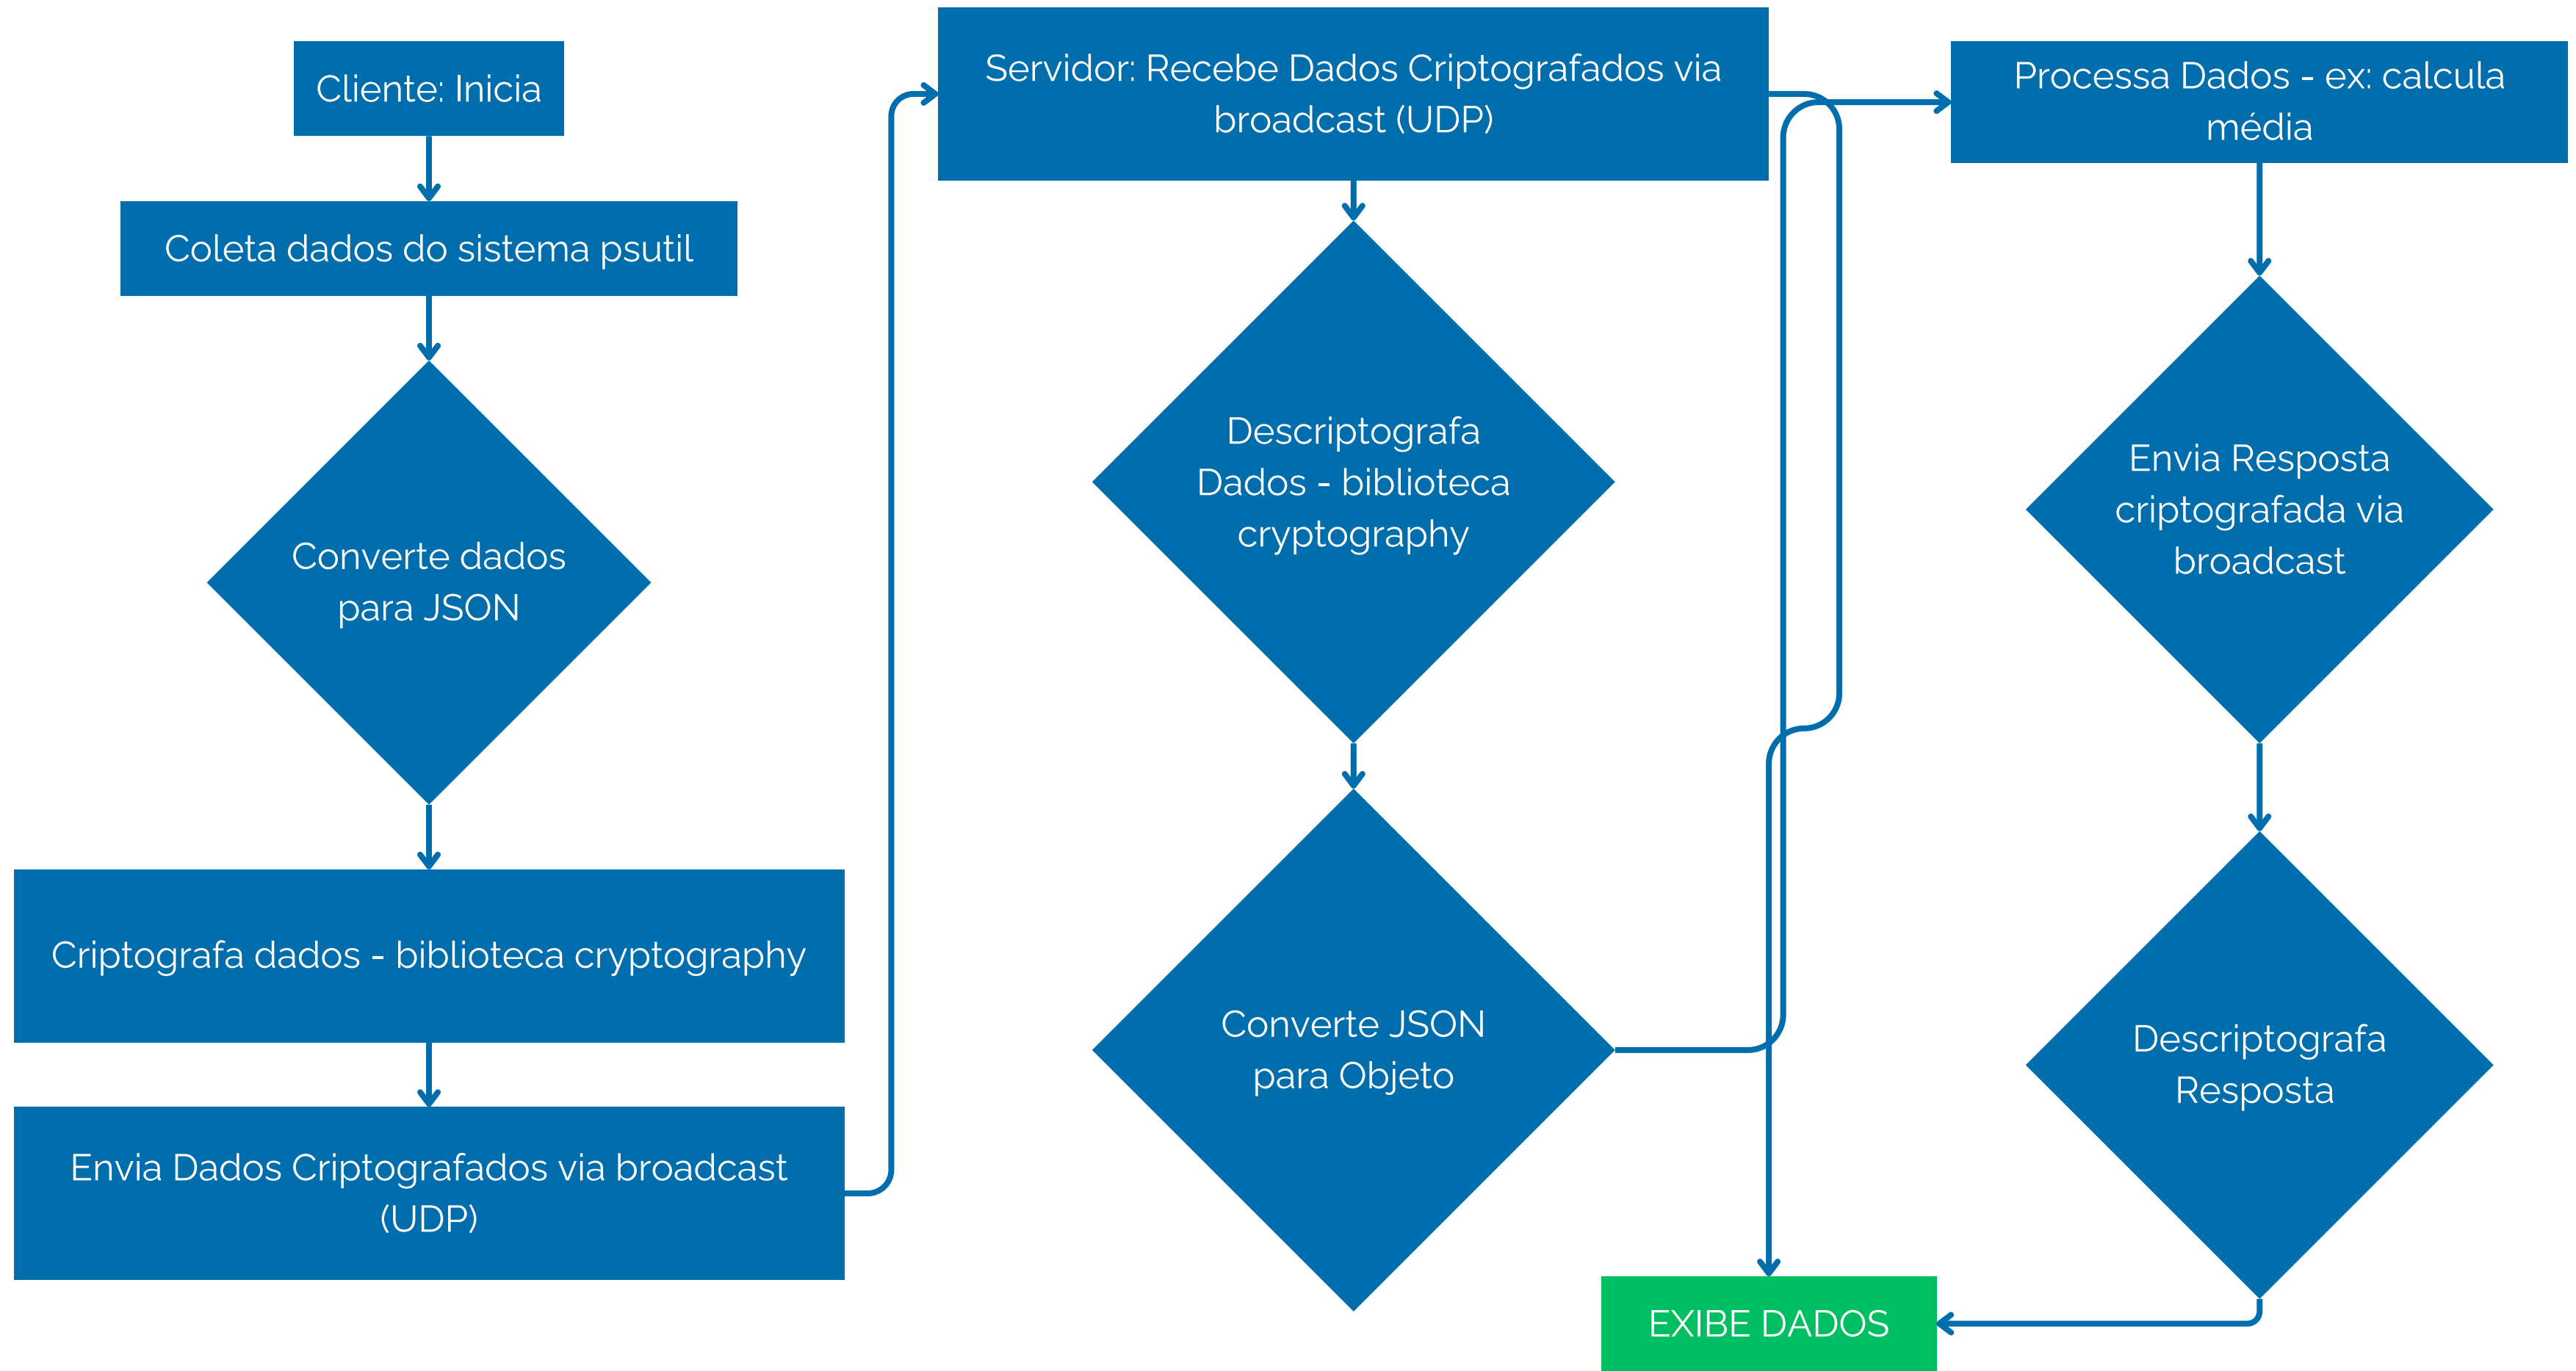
Cliente: Inicia

Coleta dados do sistema psutil

Converte dados para JSON

Criptografa dados - biblioteca cryptography

Envia Dados Criptografados via broadcast (UDP)

Servidor: Recebe Dados Criptografados via broadcast (UDP)

Descriptografa Dados - biblioteca cryptography

Converte JSON para Objeto

Processa Dados - ex: calcula média

Envia Resposta criptografada via broadcast

Descriptografa Resposta

EXIBE DADOS